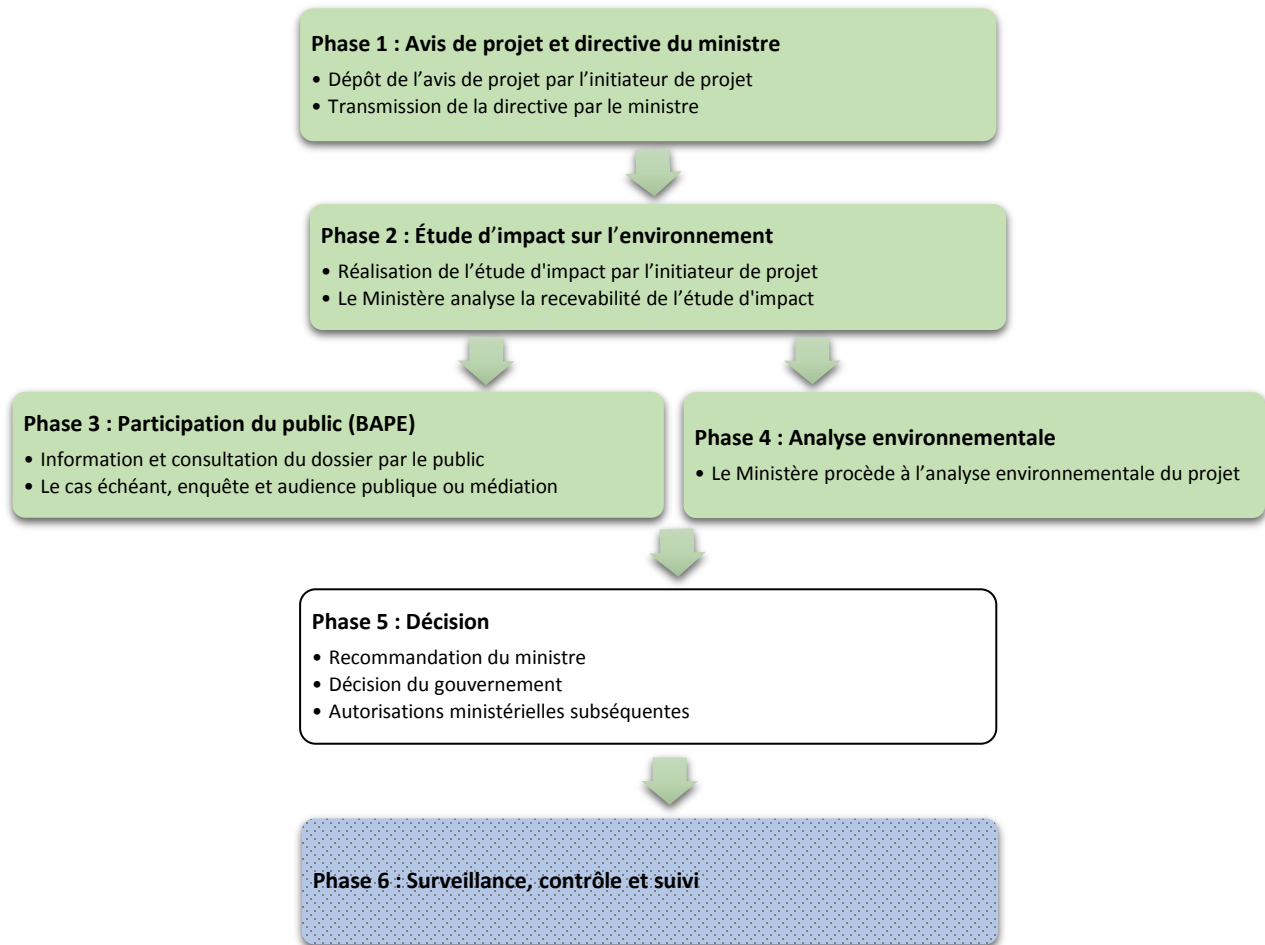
Phase 1 : Avis de projet et directive du ministre

• Dépôt de l’avis de projet par l’initiateur de projet
• Transmission de la directive par le ministre

Phase 2 : Étude d’impact sur l’environnement

• Réalisation de l’étude d'impact par l’initiateur de projet
• Le Ministère analyse la recevabilité de l’étude d'impact

Phase 3 : Participation du public (BAPE)

• Information et consultation du dossier par le public
• Le cas échéant, enquête et audience publique ou médiation

Phase 4 : Analyse environnementale

• Le Ministère procède à l’analyse environnementale du projet

Phase 5 : Décision

• Recommandation du ministre
• Décision du gouvernement
• Autorisations ministérielles subséquentes

Phase 6 : Surveillance, contrôle et suivi